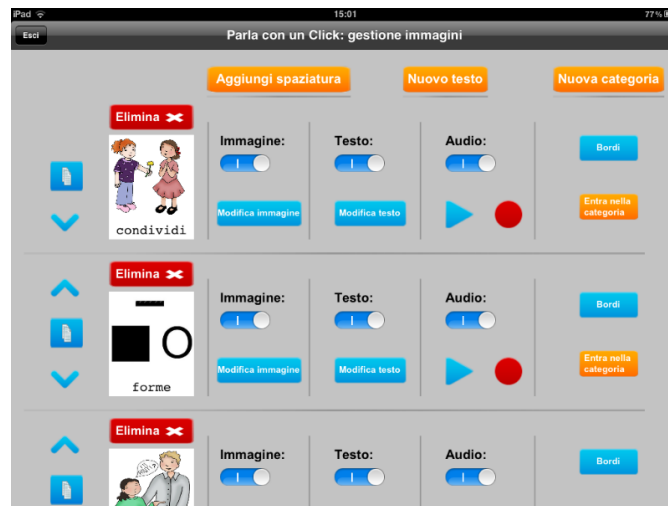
iPad 15:01 77 %

Esci

Parla con un Click: gestione immagini

Aggiungi spaziatura

Nuovo testo

Nuova categoria

Elimina

condividi

Immagine:

I

Modifica immagine

Testo:

I

Modifica testo

Audio:

I

Bordi

Entra nella categoria

Elimina

forme

Immagine:

I

Modifica immagine

Testo:

I

Modifica testo

Audio:

I

Bordi

Entra nella categoria

Elimina

Immagine:

I

Testo:

I

Audio:

I

Bordi